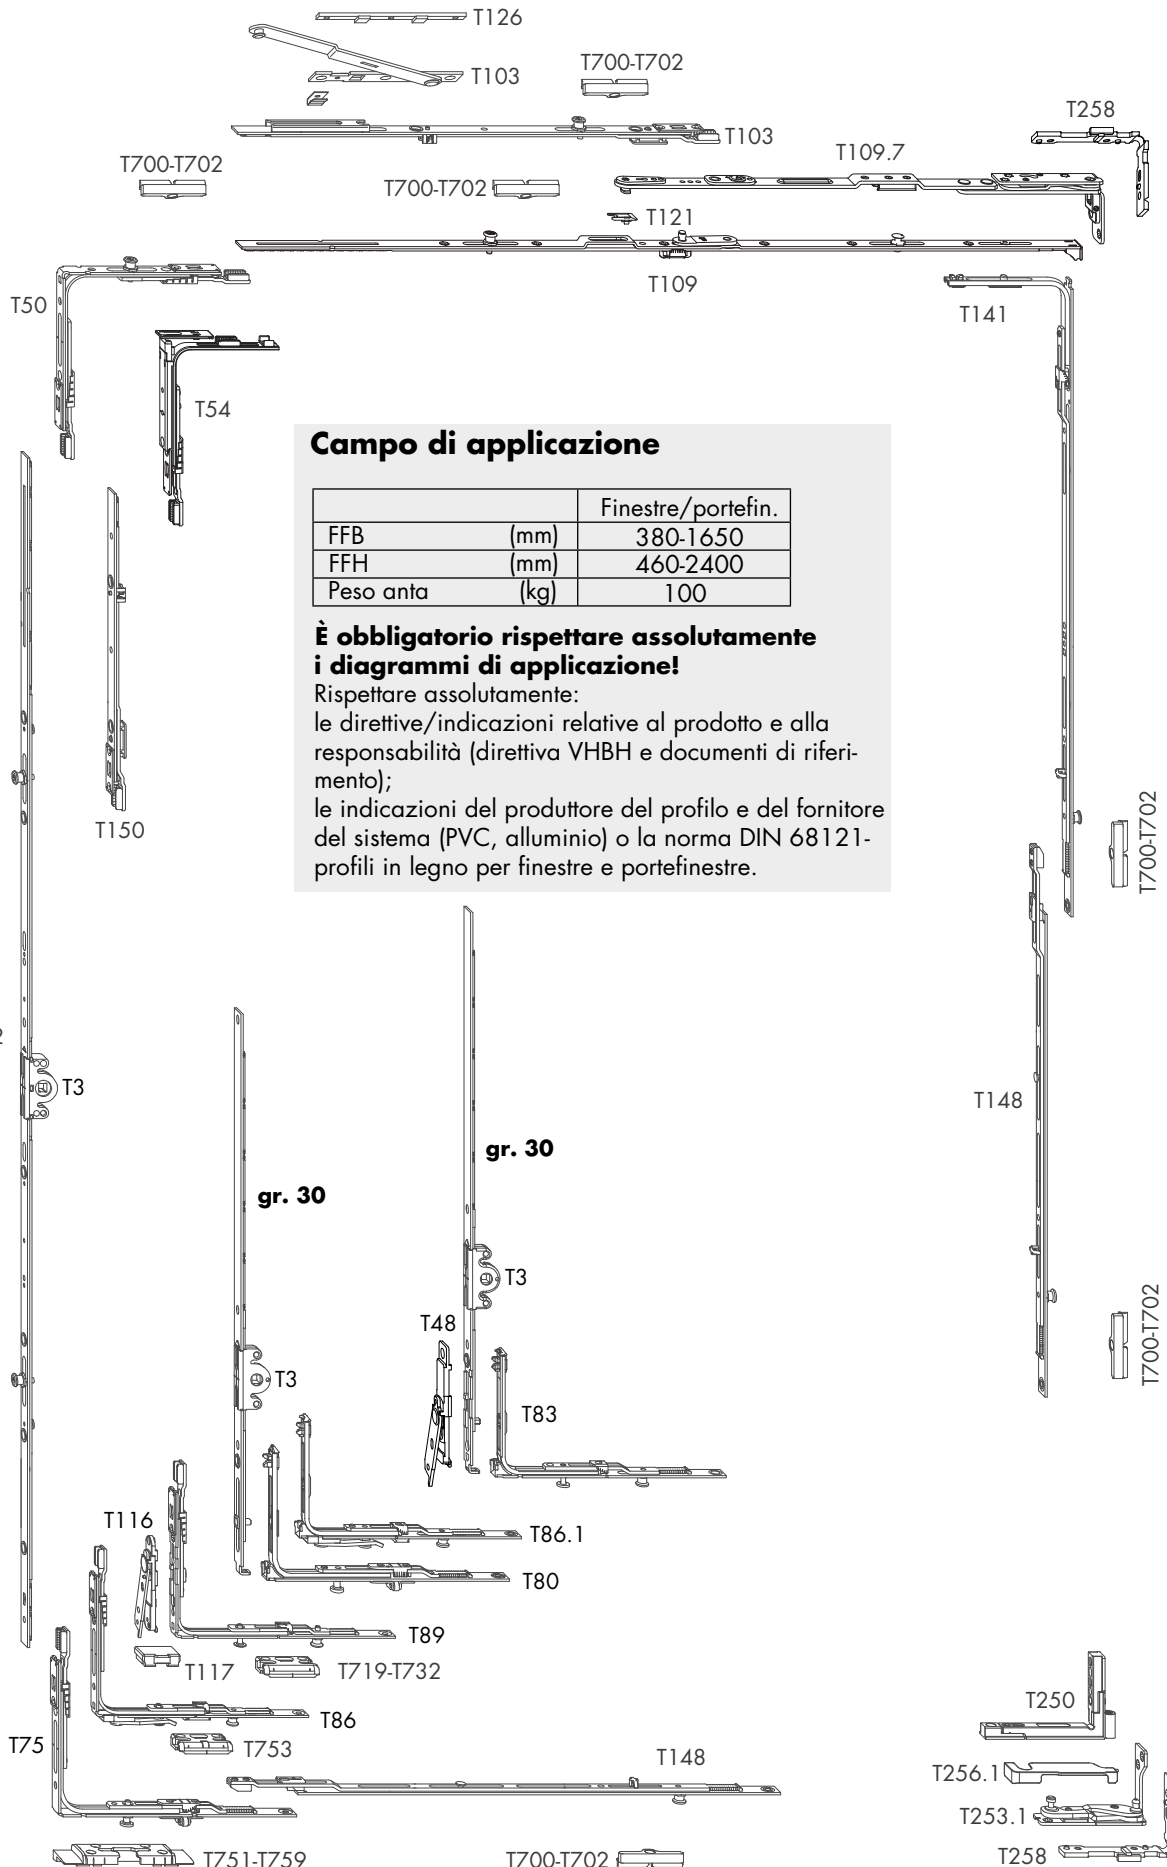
T126

T103

T700-T702

T103

T258

T700-T702

T109.7

T700-T702

T121

T109

T50

T141

T54

**Campo di applicazione**

| | | Finestre/portefin. |
|---|---|---|
| FFB | (mm) | 380-1650 |
| FFH | (mm) | 460-2400 |
| Peso anta | (kg) | 100 |

**È obbligatorio rispettare assolutamente i diagrammi di applicazione!**
Rispettare assolutamente:
le direttive/indicazioni relative al prodotto e alla responsabilità (direttiva VHBH e documenti di riferimento);
le indicazioni del produttore del profilo e del fornitore del sistema (PVC, alluminio) o la norma DIN 68121-profili in legno per finestre e portefinestre.

T150

T700-T702

T3

T148

gr. 30

gr. 30

T3

T700-T702

T48

T3

T83

T116

T86.1

T80

T89

T117

T719-T732

T250

T86

T75

T753

T148

T256.1

T253.1

T751-T759

T700-T702

T258